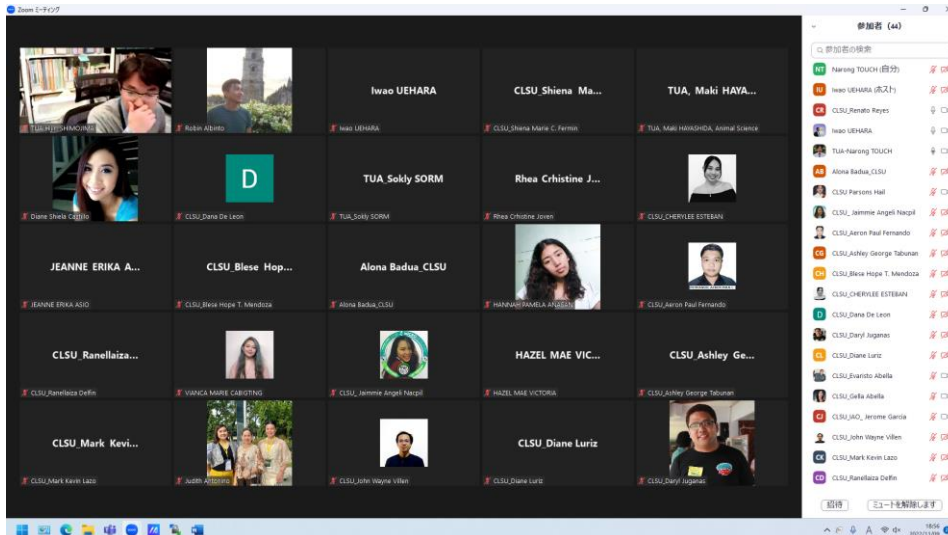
Zoom ミーティング

TUA_HIJI SHIMOJIMA
Robin Albinto
Iwao UEHARA
Iwao UEHARA
CLSU_Shiena Ma...
CLSU_Shiena Marie C. Fermin
TUA, Maki HAYA...
TUA, Maki HAYASHIDA, Animal Science

Diane Shiela Castillo
D
CLSU_Dana De Leon
TUA_Sokly SORM
TUA_Sokly SORM
Rhea Crhistine J...
Rhea Crhistine Joven
CLSU_CHERYLEE ESTEBAN

JEANNE ERIKA A...
JEANNE ERIKA ASIO
CLSU_Blese Hop...
CLSU_Blese Hope T. Mendoza
Alona Badua_CLSU
Alona Badua_CLSU
HANNAH PAMELA ANASAN
CLSU_Aeron Paul Fernando

CLSU_Ranellaiza...
CLSU_Ranellaiza Delfin
VIANCA MARIE CABIGTING
CLSU_ Jaimmie Angeli Nacpil
HAZEL MAE VIC...
HAZEL MAE VICTORIA
CLSU_Ashley Ge...
CLSU_Ashley George Tabunan

CLSU_Mark Kevi...
CLSU_Mark Kevin Lazo
Judith Antonino
CLSU_John Wayne Villen
CLSU_Diane Luriz
CLSU_Diane Luriz
CLSU_Daryl Juganas

参加者 (44)
参加者の検索
NT Narong TOUCH (自分)
IU Iwao UEHARA (ホスト)
CR CLSU_Renato Reyes
Iwao UEHARA
TUA-Narong TOUCH
AB Alona Badua_CLSU
CLSU Parsons Hail
CLSU_ Jaimmie Angeli Nacpil
CLSU_Aeron Paul Fernando
CG CLSU_Ashley George Tabunan
CH CLSU_Blese Hope T. Mendoza
CLSU_CHERYLEE ESTEBAN
D CLSU_Dana De Leon
CLSU_Daryl Juganas
CL CLSU_Diane Luriz
CLSU_Evaristo Abella
CLSU_Gella Abella
CJ CLSU_IAO_ Jerome Garcia
CLSU_John Wayne Villen
CK CLSU_Mark Kevin Lazo
CD CLSU_Ranellaiza Delfin
招待
ミュートを解除します